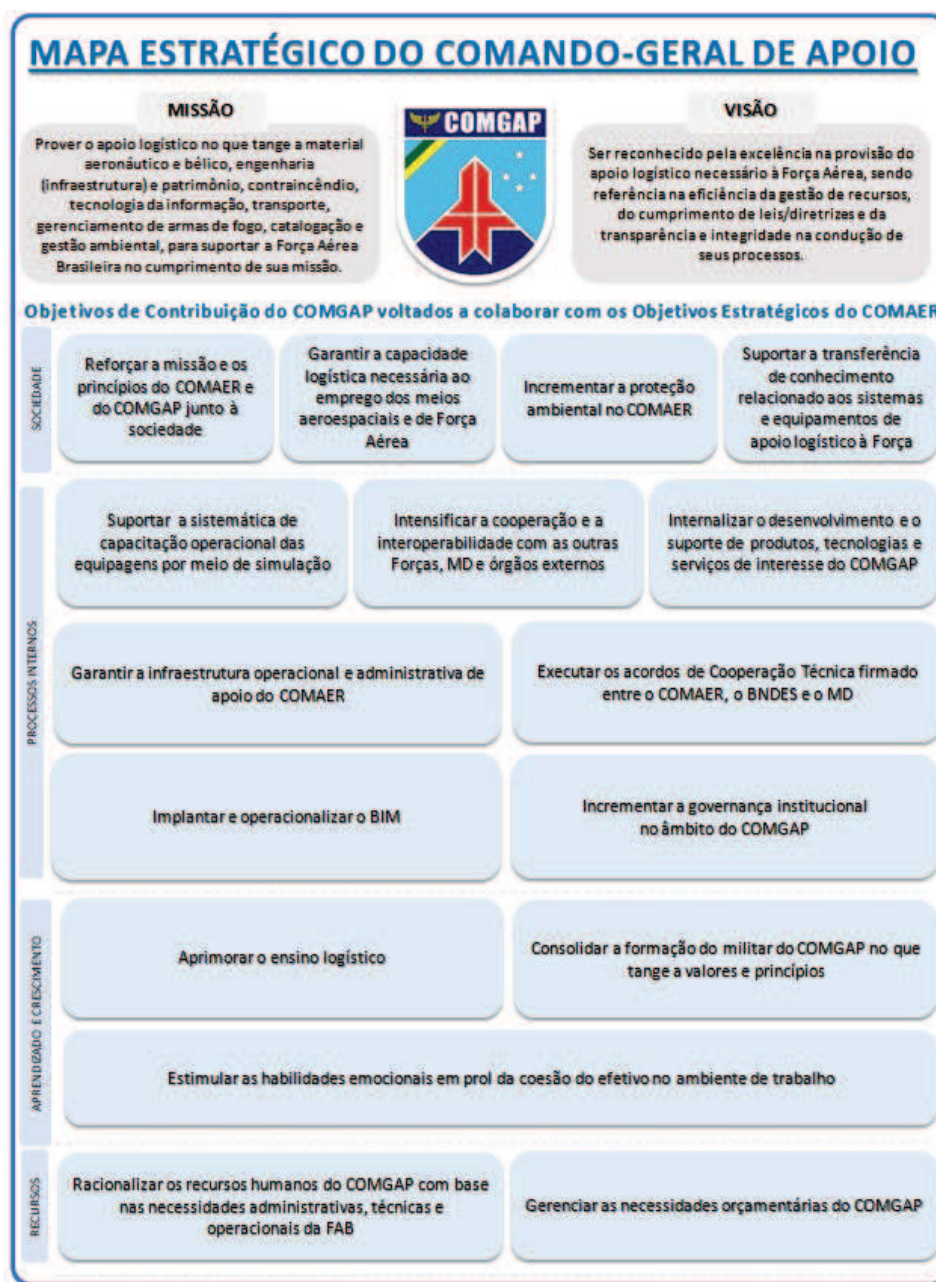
MAPA ESTRATÉGICO DO COMANDO-GERAL DE APOIO

MISSÃO

Prover o apoio logístico no que tange a material aeronáutico e bélico, engenharia (infraestrutura) e patrimônio, contraincêndio, tecnologia da informação, transporte, gerenciamento de armas de fogo, catalogação e gestão ambiental, para suportar a Força Aérea Brasileira no cumprimento de sua missão.

COMGAP

VISÃO

Ser reconhecido pela excelência na provisão do apoio logístico necessário à Força Aérea, sendo referência na eficiência da gestão de recursos, do cumprimento de leis/diretrizes e da transparência e integridade na condução de seus processos.

Objetivos de Contribuição do COMGAP voltados a colaborar com os Objetivos Estratégicos do COMAER

SOCIEDADE

Reforçar a missão e os princípios do COMAER e do COMGAP junto à sociedade

Garantir a capacidade logística necessária ao emprego dos meios aeroespaciais e de Força Aérea

Incrementar a proteção ambiental no COMAER

Suportar a transferência de conhecimento relacionado aos sistemas e equipamentos de apoio logístico à Força

PROCESSOS INTERNOS

Suportar a sistemática de capacitação operacional das equipagens por meio de simulação

Intensificar a cooperação e a interoperabilidade com as outras Forças, MD e órgãos externos

Internalizar o desenvolvimento e o suporte de produtos, tecnologias e serviços de interesse do COMGAP

Garantir a infraestrutura operacional e administrativa de apoio do COMAER

Executar os acordos de Cooperação Técnica firmado entre o COMAER, o BNDES e o MD

Implantar e operacionalizar o BIM

Incrementar a governança institucional no âmbito do COMGAP

APRENDIZADO E CRESCIMENTO

Aprimorar o ensino logístico

Consolidar a formação do militar do COMGAP no que tange a valores e princípios

Estimular as habilidades emocionais em prol da coesão do efetivo no ambiente de trabalho

RECURSOS

Racionalizar os recursos humanos do COMGAP com base nas necessidades administrativas, técnicas e operacionais da FAB

Gerenciar as necessidades orçamentárias do COMGAP